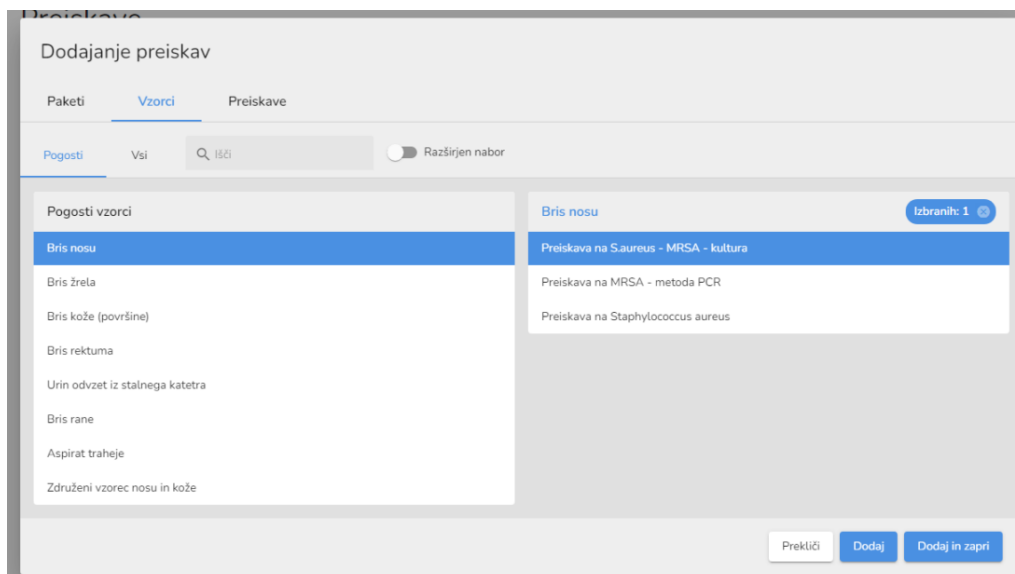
Preiskave

Dodajanje preiskav

Paketi
Vzorci
Preiskave

Pogosti
Vsi
Išči
Razširjen nabor

Pogosti vzorci

Bris nosu
Bris žrela
Bris kože (površine)
Bris rektuma
Urin odvzet iz stalnega katetra
Bris rane
Aspirat traheje
Združeni vzorec nosu in kože

Bris nosu
Izbranih: 1

Preiskava na S.aureus - MRSA - kultura
Preiskava na MRSA - metoda PCR
Preiskava na Staphylococcus aureus

Prekliči
Dodaj
Dodaj in zapri